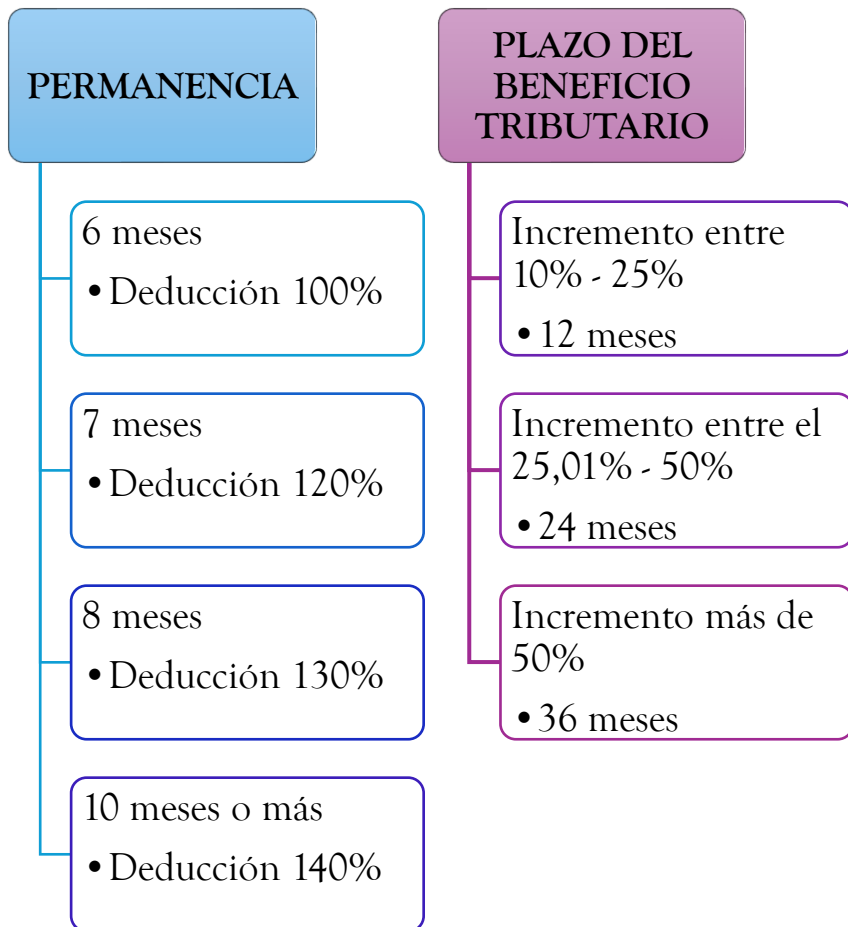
PERMANENCIA

6 meses
• Deducción 100%

7 meses
• Deducción 120%

8 meses
• Deducción 130%

10 meses o más
• Deducción 140%

PLAZO DEL BENEFICIO TRIBUTARIO

Incremento entre 10% - 25%
• 12 meses

Incremento entre el 25,01% - 50%
• 24 meses

Incremento más de 50%
• 36 meses